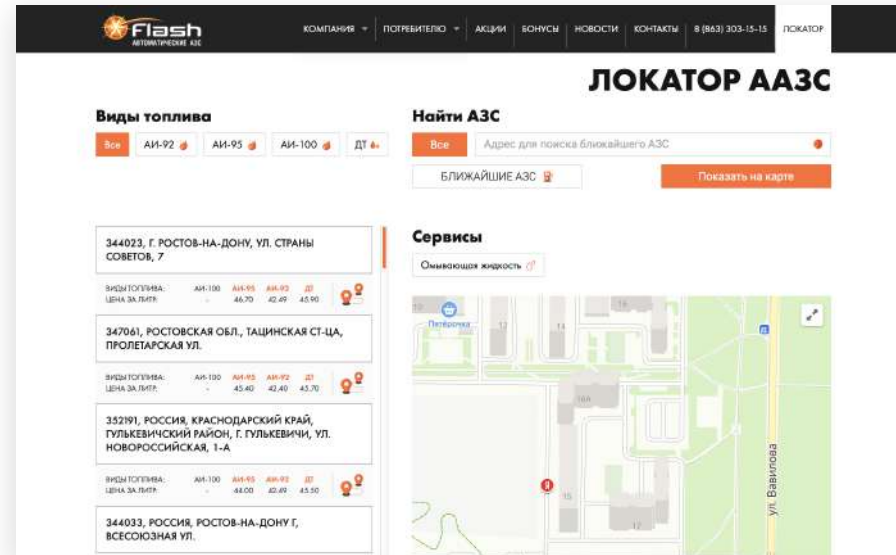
Flash
АВТОМАТИЧЕСКИЕ АЗС

КОМПАНИЯ ПОТРЕБИТЕЛЮ АКЦИИ БОНУСЫ НОВОСТИ КОНТАКТЫ 8 (863) 303-15-15 ЛОКАТОР

ЛОКАТОР ААЗС

Виды топлива

Все АИ-92 АИ-95 АИ-100 ДТ

Найти АЗС

Все Адрес для поиска ближайшего АЗС

БЛИЖАЙШИЕ АЗС

Показать на карте

344023, Г. РОСТОВ-НА-ДОНУ, УЛ. СТРАНЫ СОВЕТОВ, 7

| ВИДЫ ТОПЛИВА: | АИ-100 | АИ-95 | АИ-92 | ДТ |
|---|---|---|---|---|
| ЦЕНА ЗА ЛИТР: | - | 46.70 | 42.49 | 45.90 |

347061, РОСТОВСКАЯ ОБЛ., ТАЦИНСКАЯ СТ-ЦА, ПРОЛЕТАРСКАЯ УЛ.

| ВИДЫ ТОПЛИВА: | АИ-100 | АИ-95 | АИ-92 | ДТ |
|---|---|---|---|---|
| ЦЕНА ЗА ЛИТР: | - | 45.40 | 42.40 | 45.70 |

352191, РОССИЯ, КРАСНОДАРСКИЙ КРАЙ, ГУЛЬКЕВИЧСКИЙ РАЙОН, Г. ГУЛЬКЕВИЧИ, УЛ. НОВОРОССИЙСКАЯ, 1-А

| ВИДЫ ТОПЛИВА: | АИ-100 | АИ-95 | АИ-92 | ДТ |
|---|---|---|---|---|
| ЦЕНА ЗА ЛИТР: | - | 44.00 | 42.49 | 45.50 |

344033, РОССИЯ, РОСТОВ-НА-ДОНУ Г, ВСЕСОЮЗНАЯ УЛ.

Сервисы

Омывающая жидкость

Пятёрочка
12
14
16
16А
15
17
ул. Вавилова